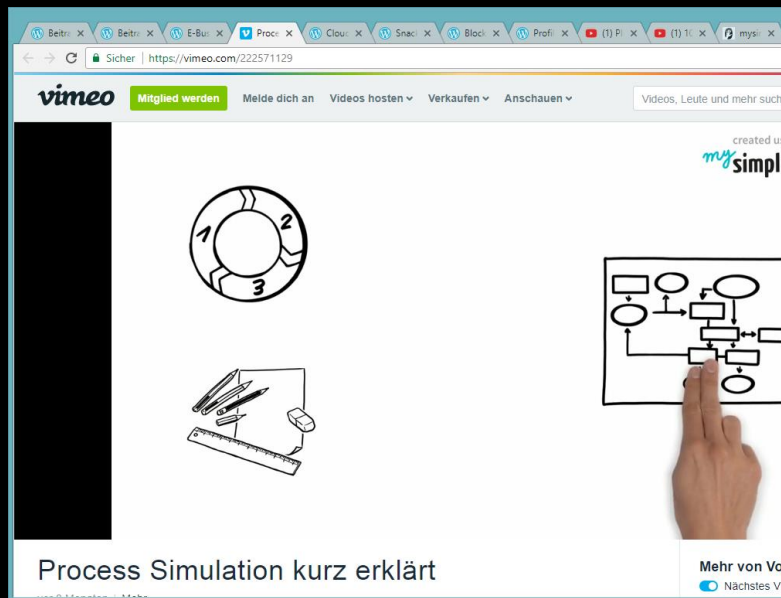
Beitr ×
Beitr ×
E-Bus ×
Proce ×
Clou ×
Snac ×
Block ×
Profi ×
(1) P ×
(1) 1 ×
mysi ×

Sicher | https://vimeo.com/222571129

vimeo
Mitglied werden
Melde dich an
Videos hosten
Verkaufen
Anschauen
Videos, Leute und mehr such

created u
my simpl

1
2
3

Process Simulation kurz erklärt

Mehr von Vo
Nächstes V